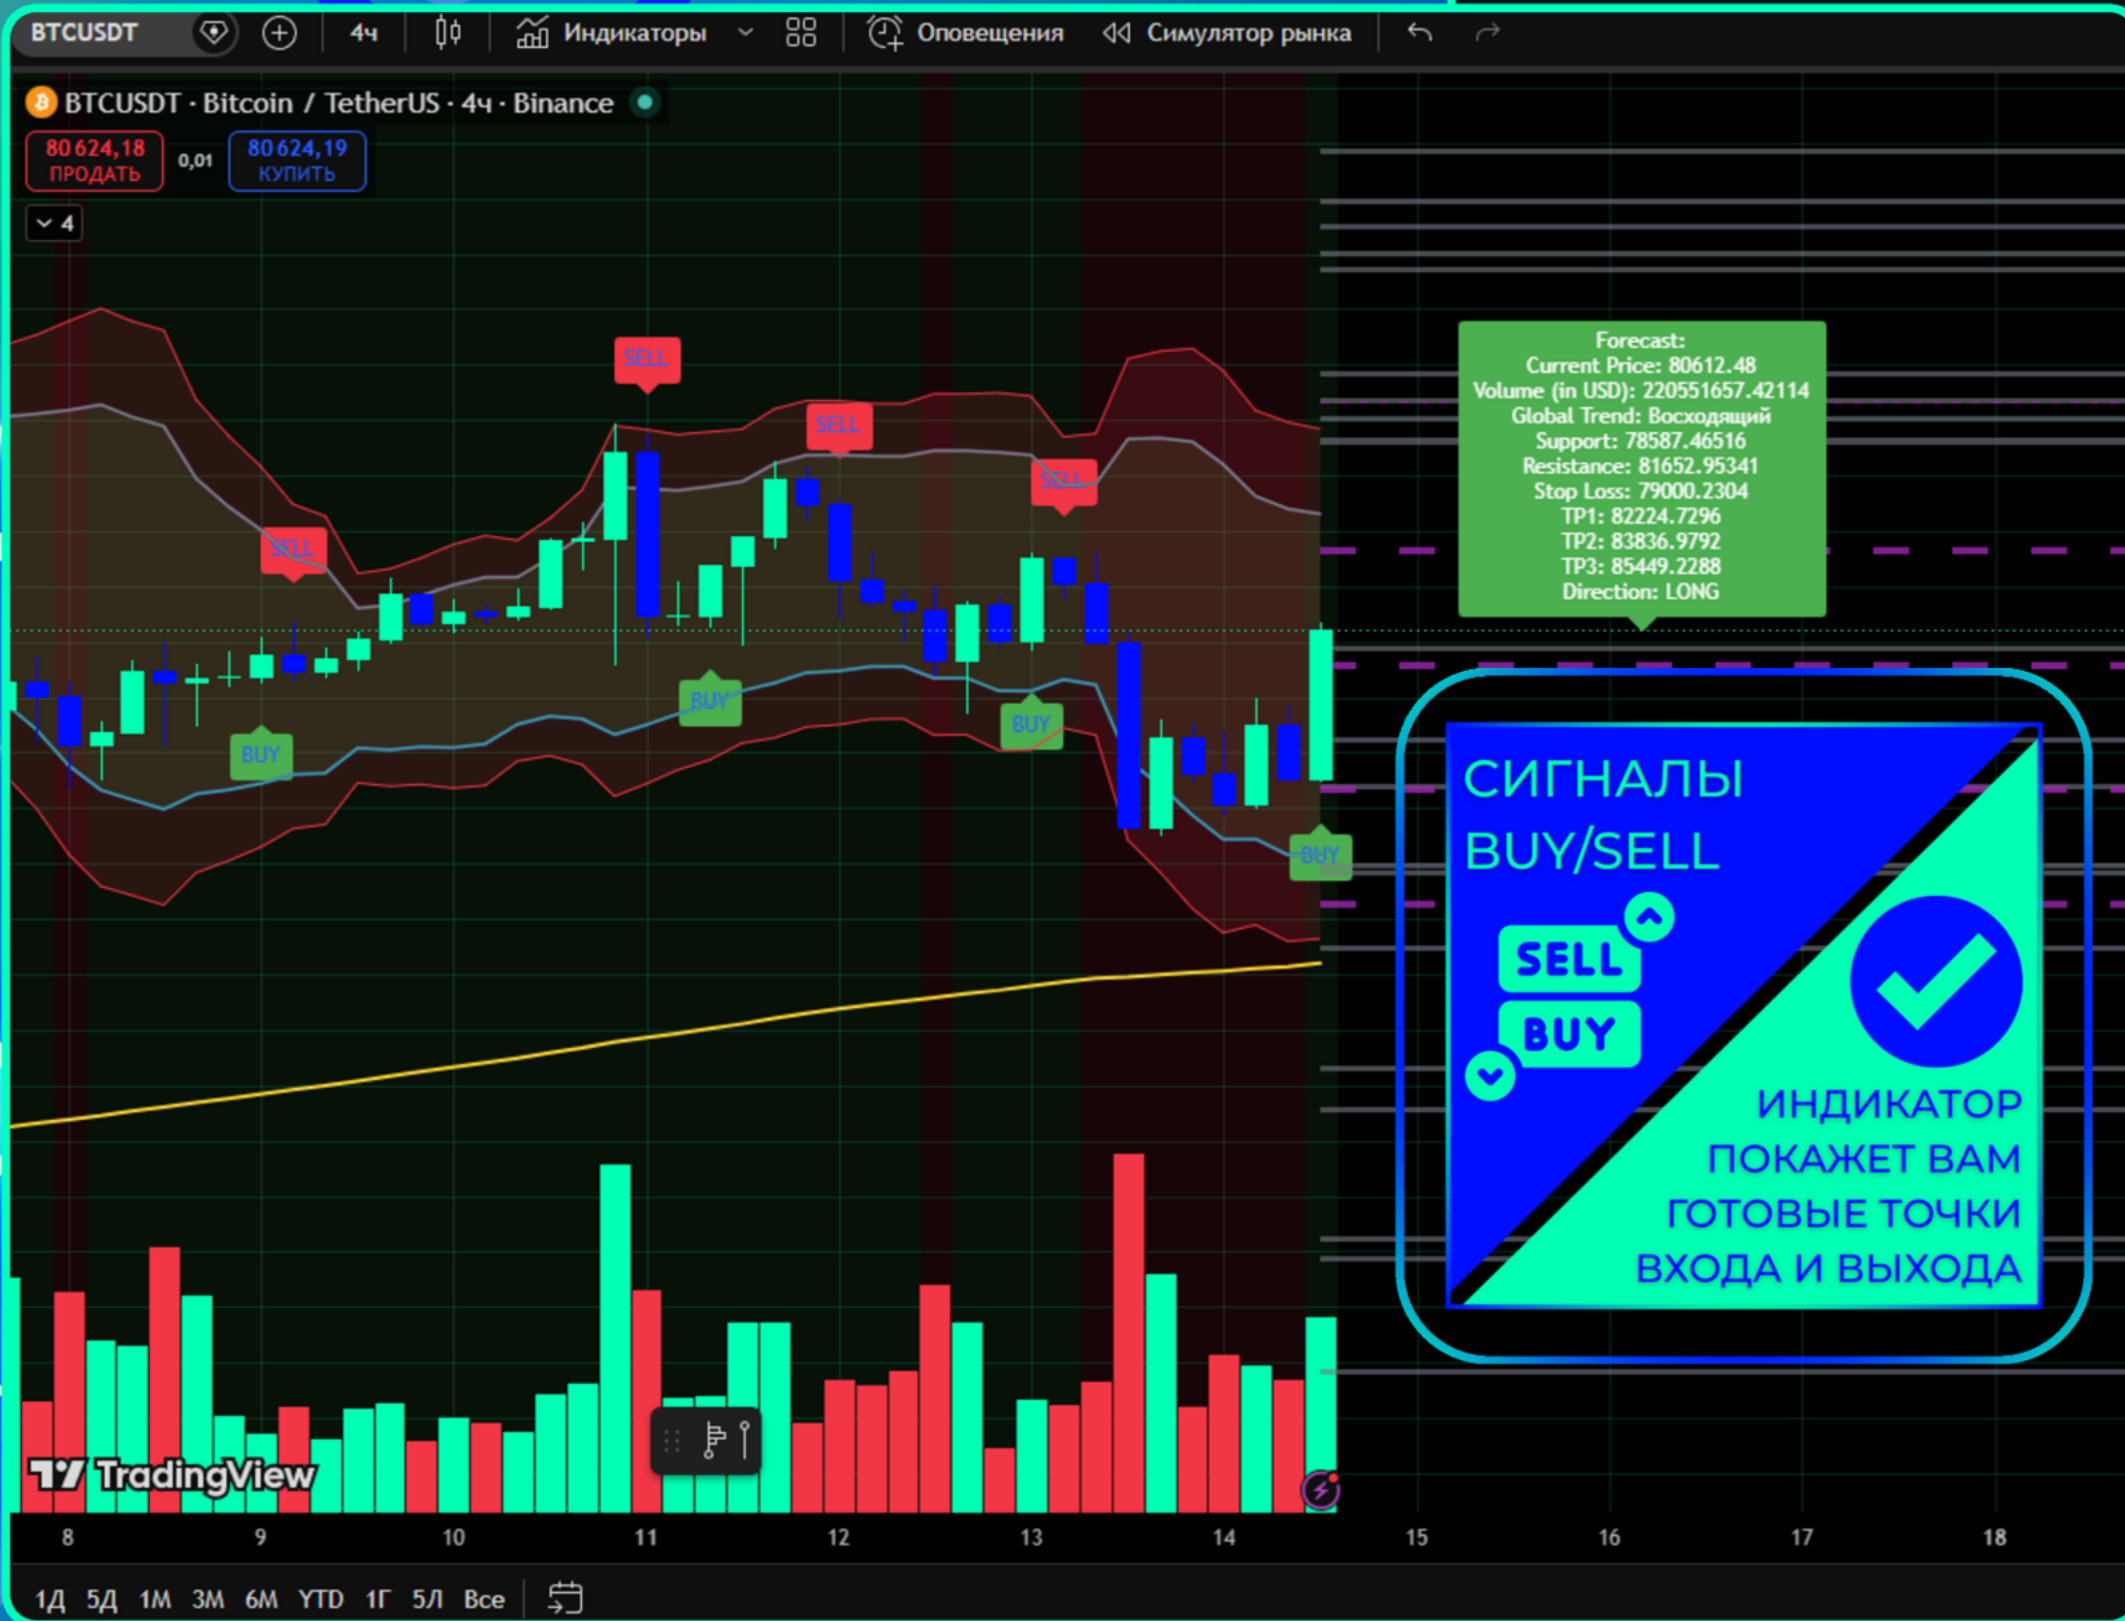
BTCUSDT 4ч Индикаторы Оповещения Симулятор рынка

BTCUSDT · Bitcoin / TetherUS · 4ч · Binance

80 624,18 ПРОДАТЬ 0,01 80 624,19 КУПИТЬ

4

SELL SELL SELL SELL

BUY BUY BUY BUY

Forecast:
Current Price: 80612.48
Volume (in USD): 220551657.42114
Global Trend: Восходящий
Support: 78587.46516
Resistance: 81652.95341
Stop Loss: 79000.2304
TP1: 82224.7296
TP2: 83836.9792
TP3: 85449.2288
Direction: LONG

СИГНАЛЫ BUY/SELL

SELL
BUY

ИНДИКАТОР ПОКАЖЕТ ВАМ ГОТОВЫЕ ТОЧКИ ВХОДА И ВЫХОДА

TradingView

8 9 10 11 12 13 14 15 16 17 18

1Д 5Д 1М 3М 6М YTD 1Г 5Л Все